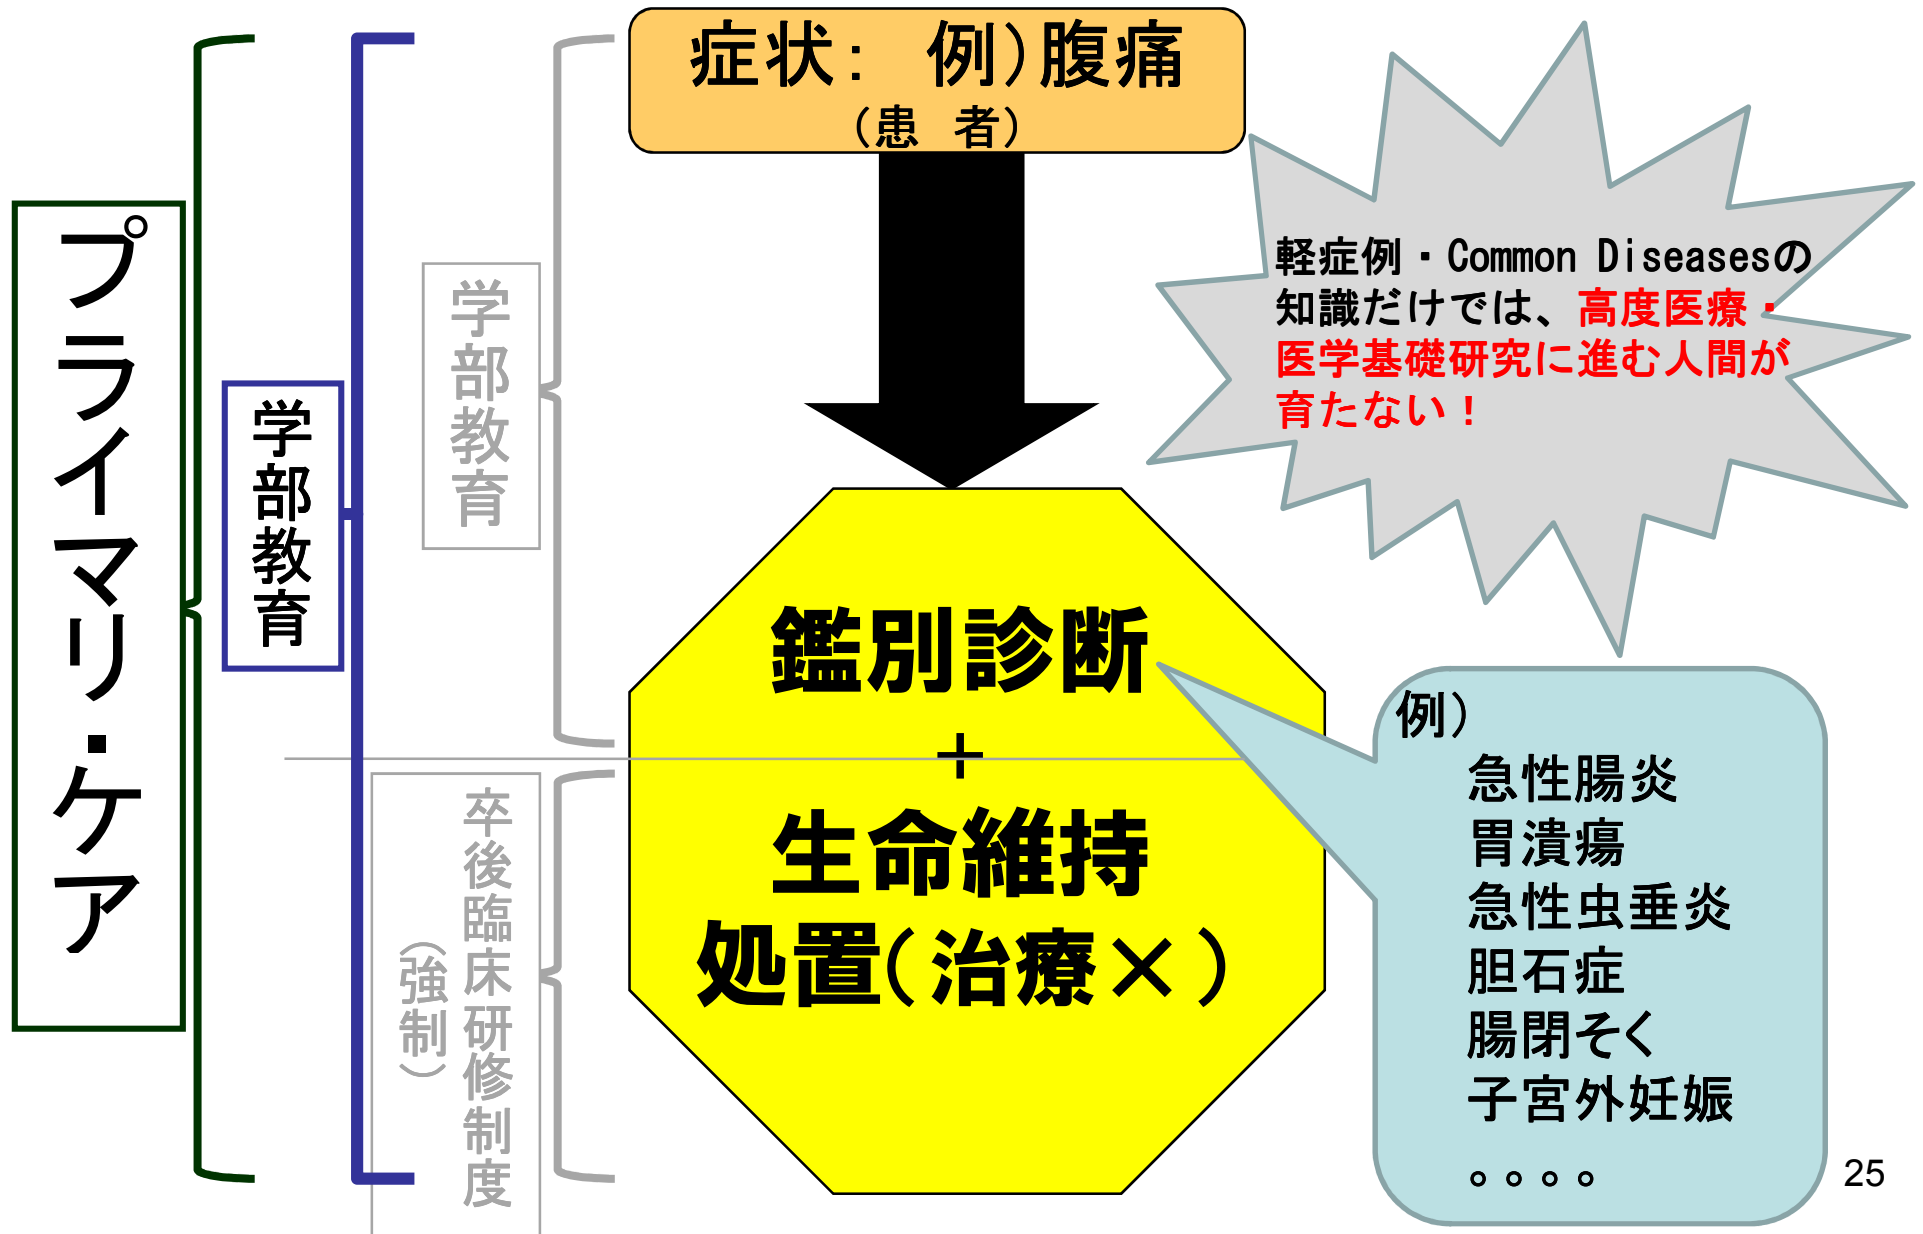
プライマリ・ケア

学部教育

学部教育

卒後臨床研修制度（強制）

症状： 例）腹痛
（患 者）

軽症例・Common Diseasesの知識だけでは、高度医療・医学基礎研究に進む人間が育たない！

鑑別診断
＋
生命維持
処置（治療×）

例）
急性腸炎
胃潰瘍
急性虫垂炎
胆石症
腸閉そく
子宮外妊娠
。。。。

25